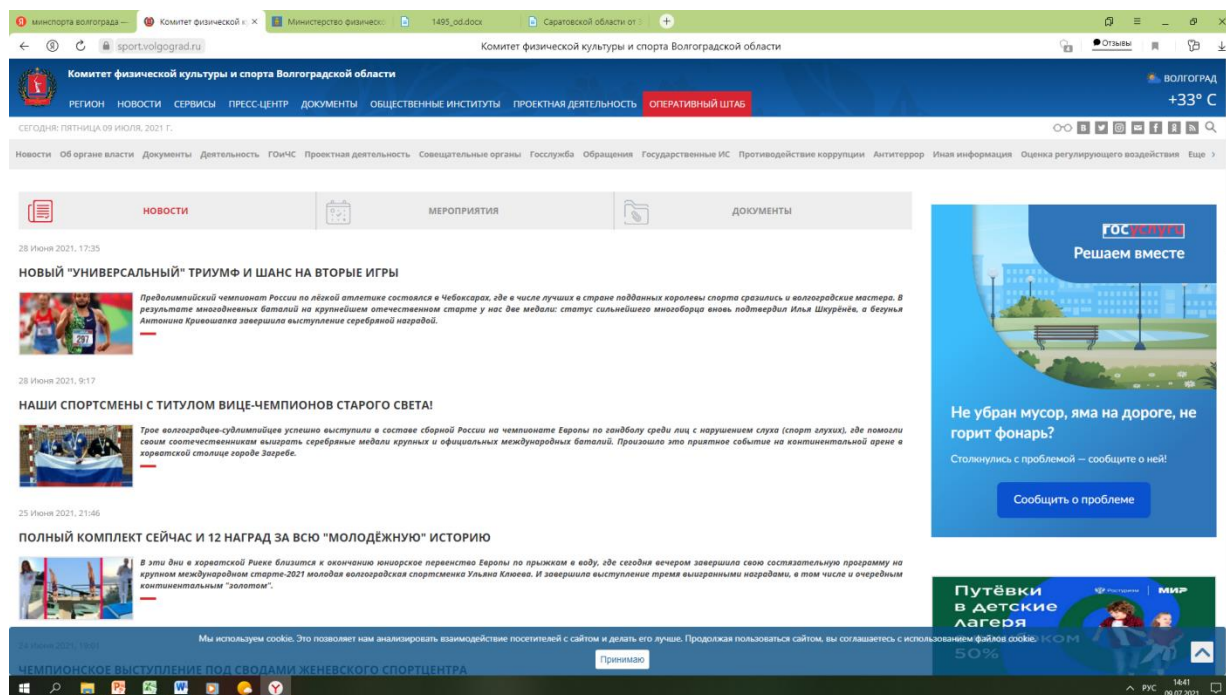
минспорта волгограда — | Комитет физической к × | Министерство физическ | 1495_od.docx | Саратовской области от

sport.volgograd.ru | Комитет физической культуры и спорта Волгоградской области | Отзывы

Комитет физической культуры и спорта Волгоградской области

РЕГИОН НОВОСТИ СЕРВИСЫ ПРЕСС-ЦЕНТР ДОКУМЕНТЫ ОБЩЕСТВЕННЫЕ ИНСТИТУТЫ ПРОЕКТНАЯ ДЕЯТЕЛЬНОСТЬ ОПЕРАТИВНЫЙ ШТАБ

ВОЛГОГРАД +33° C

СЕГОДНЯ: ПЯТНИЦА 09 ИЮЛЯ, 2021 Г.

Новости Об органе власти Документы Деятельность ГОиЧС Проектная деятельность Совещательные органы Госслужба Обращения Государственные ИС Противодействие коррупции Антитеррор Иная информация Оценка регулирующего воздействия Еще ›

НОВОСТИ | МЕРОПРИЯТИЯ | ДОКУМЕНТЫ

28 Июня 2021, 17:35

НОВЫЙ "УНИВЕРСАЛЬНЫЙ" ТРИУМФ И ШАНС НА ВТОРЫЕ ИГРЫ

Предолимпийский чемпионат России по лёгкой атлетике состоялся в Чебоксарах, где в числе лучших в стране подданных королевы спорта сразились и волгоградские мастера. В результате многодневных баталий на крупнейшем отечественном старте у нас две медали: статус сильнейшего многоборца вновь подтвердил Илья Шкурёнёв, а бегунья Антонина Кривошапка завершила выступление серебряной наградой.

28 Июня 2021, 9:17

НАШИ СПОРТСМЕНЫ С ТИТУЛОМ ВИЦЕ-ЧЕМПИОНОВ СТАРОГО СВЕТА!

Трое волгоградцев-сурдлимпийцев успешно выступили в составе сборной России на чемпионате Европы по гандболу среди лиц с нарушением слуха (спорт глухих), где помогли своим соотечественникам выиграть серебряные медали крупных и официальных международных баталий. Произошло это приятное событие на континентальной арене в хорватской столице городе Загребе.

25 Июня 2021, 21:46

ПОЛНЫЙ КОМПЛЕКТ СЕЙЧАС И 12 НАГРАД ЗА ВСЮ "МОЛОДЁЖНУЮ" ИСТОРИЮ

В эти дни в хорватской Риеке близится к окончанию юниорское первенство Европы по прыжкам в воду, где сегодня вечером завершила свою состязательную программу на крупном международном старте-2021 молодая волгоградская спортсменка Ульяна Клюева. И завершила выступление тремя выигранными наградами, в том числе и очередным континентальным "золотом".

24 Июня 2021, 19:01

ЧЕМПИОНСКОЕ ВЫСТУПЛЕНИЕ ПОД СВОДАМИ ЖЕНЕВСКОГО СПОРТЦЕНТРА

госуслуги
Решаем вместе

Не убран мусор, яма на дороге, не горит фонарь?

Столкнулись с проблемой — сообщите о ней!

Сообщить о проблеме

Путёвки в детские лагеря
МИР
50%

Мы используем cookie. Это позволяет нам анализировать взаимодействие посетителей с сайтом и делать его лучше. Продолжая пользоваться сайтом, вы соглашаетесь с использованием файлов cookie.

Принимаю

РУС 14:41 09.07.2021